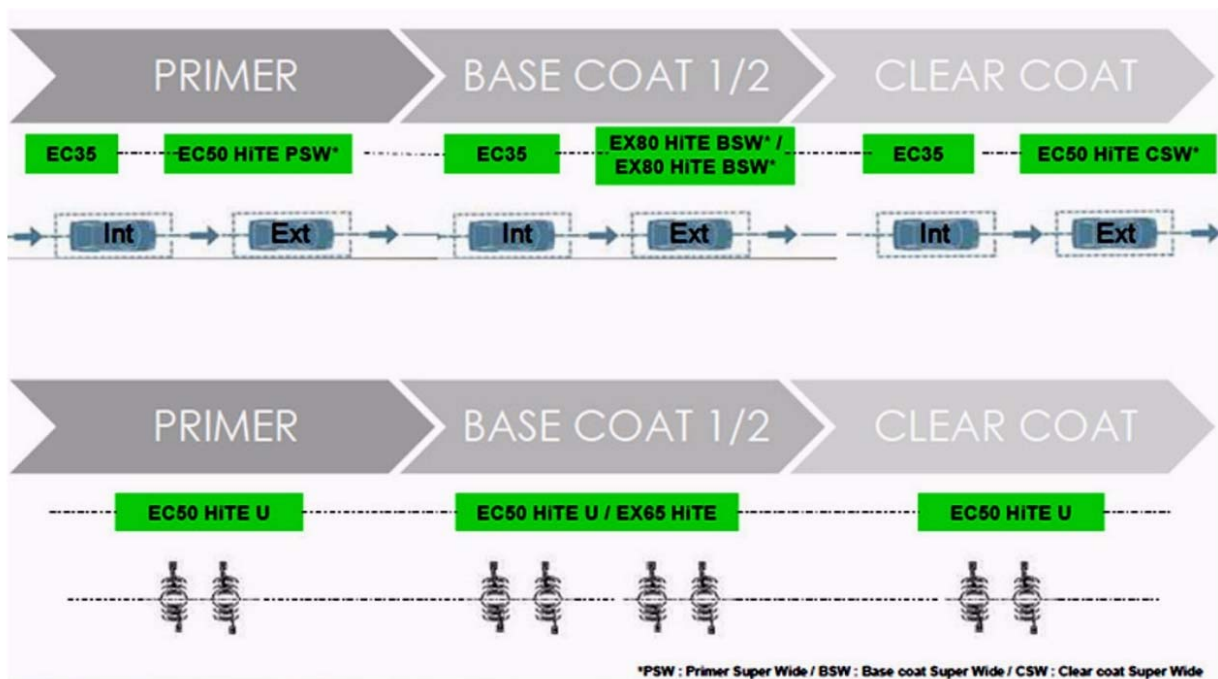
PRIMER

BASE COAT 1/2

CLEAR COAT

EC35

EC50 HiTE PSW*

EC35

EX80 HiTE BSW* / EX80 HiTE BSW*

EC35

EC50 HiTE CSW*

Int

Ext

Int

Ext

Int

Ext

PRIMER

BASE COAT 1/2

CLEAR COAT

EC50 HiTE U

EC50 HiTE U / EX65 HiTE

EC50 HiTE U

*PSW : Primer Super Wide / BSW : Base coat Super Wide / CSW : Clear coat Super Wide